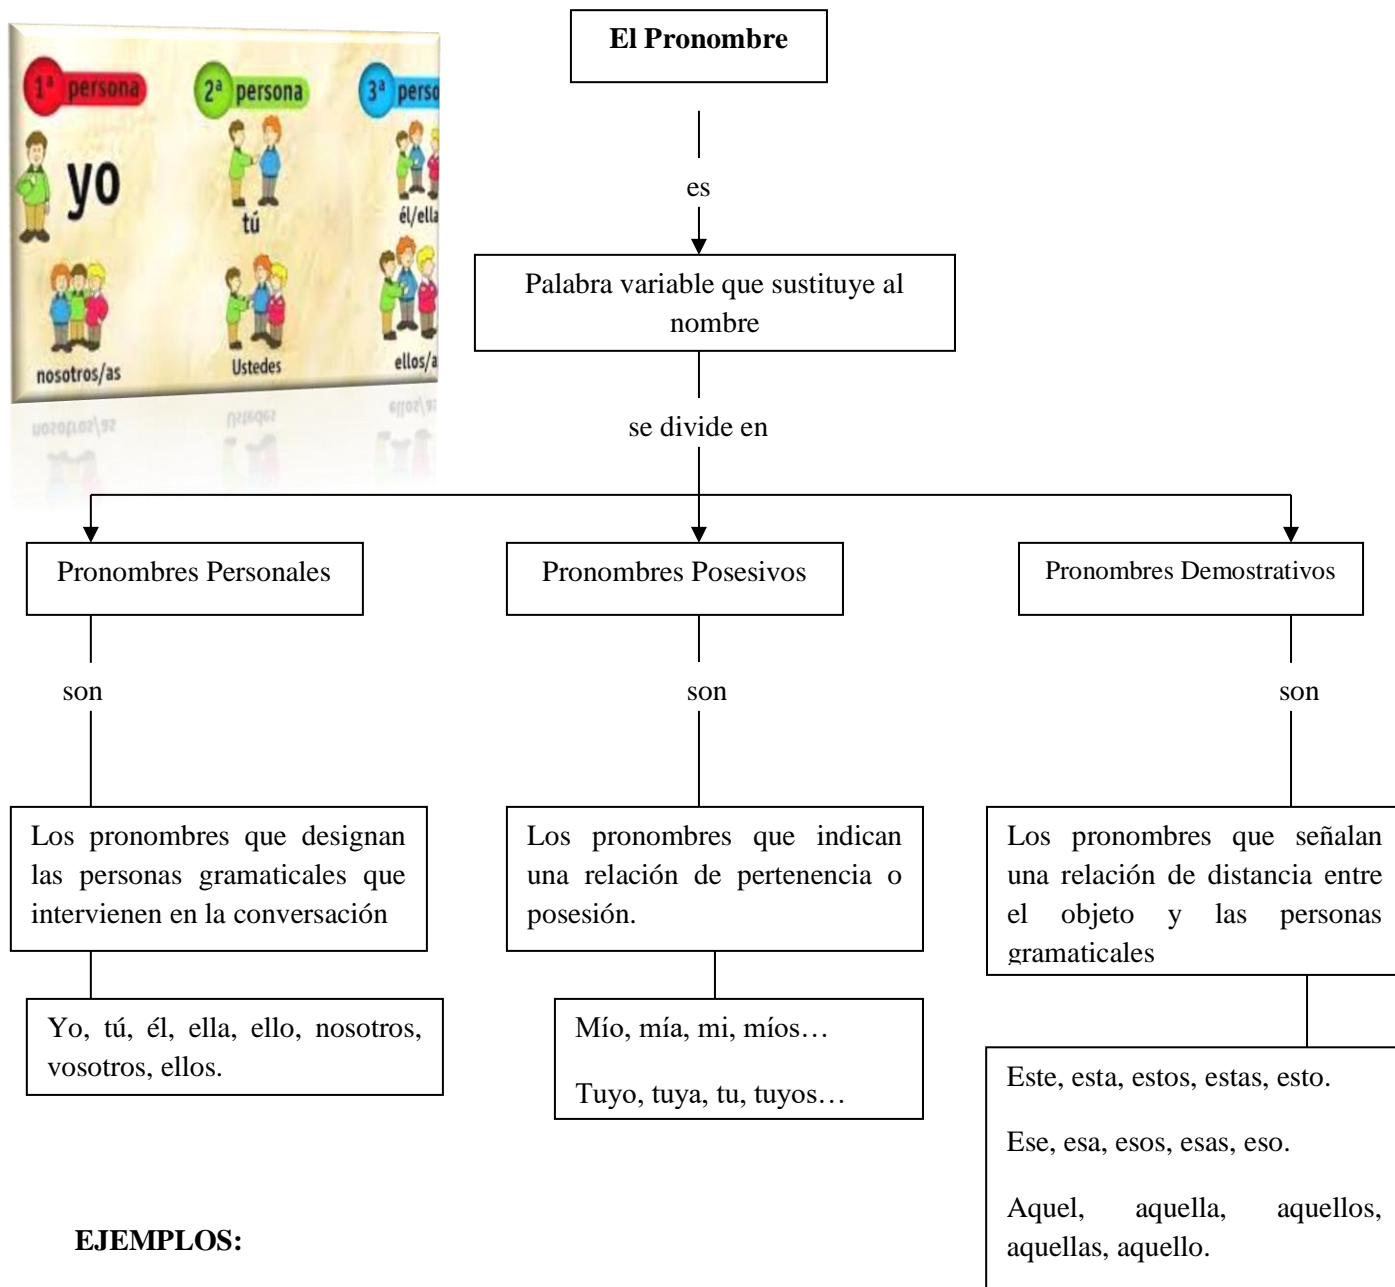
1ª persona
2ª persona
3ª perso
yo
tú
él/ella
nosotros/as
Ustedes
ellos/a

El Pronombre

es

Palabra variable que sustituye al nombre

se divide en

Pronombres Personales

Pronombres Posesivos

Pronombres Demostrativos

son

son

son

Los pronombres que designan las personas gramaticales que intervienen en la conversación

Los pronombres que indican una relación de pertenencia o posesión.

Los pronombres que señalan una relación de distancia entre el objeto y las personas gramaticales

Yo, tú, él, ella, ello, nosotros, vosotros, ellos.

Mío, mía, mi, míos…

Tuyo, tuya, tu, tuyos…

Este, esta, estos, estas, esto.

Ese, esa, esos, esas, eso.

Aquel, aquella, aquellos, aquellas, aquello.

EJEMPLOS: